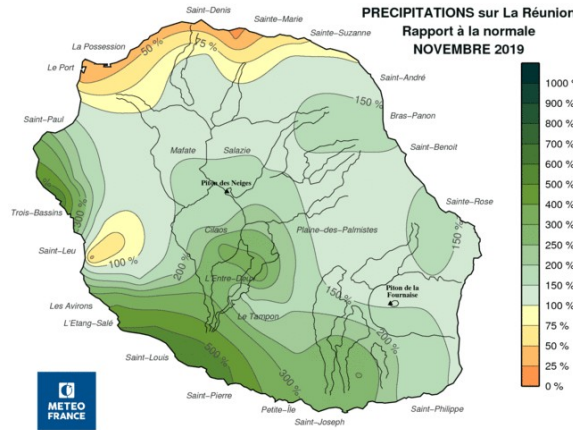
PRECIPITATIONS sur La Réunion
Rapport à la normale
NOVEMBRE 2019

Saint-Denis
Sainte-Marie
Sainte-Suzanne
La Possession
Le Port
Saint-André
Bras-Panon
Saint-Benoit
Saint-Paul
Mafate
Salazie
Piton des Neiges
Trois-Bassins
Sainte-Rose
Saint-Leu
Cilaos
Plaine-des-Palmistes
L'Entre-Deux
Piton de la Fournaise
Les Avirons
L'Etang-Salé
Le Tampon
Saint-Louis
Saint-Pierre
Petite-Île
Saint-Joseph
Saint-Philippe

50 %
75 %
150 %
100 %
200 %
300 %
500 %
150 %
200 %
150 %

1000 %
900 %
800 %
700 %
600 %
500 %
400 %
300 %
250 %
200 %
150 %
100 %
75 %
50 %
25 %
0 %

METEO FRANCE